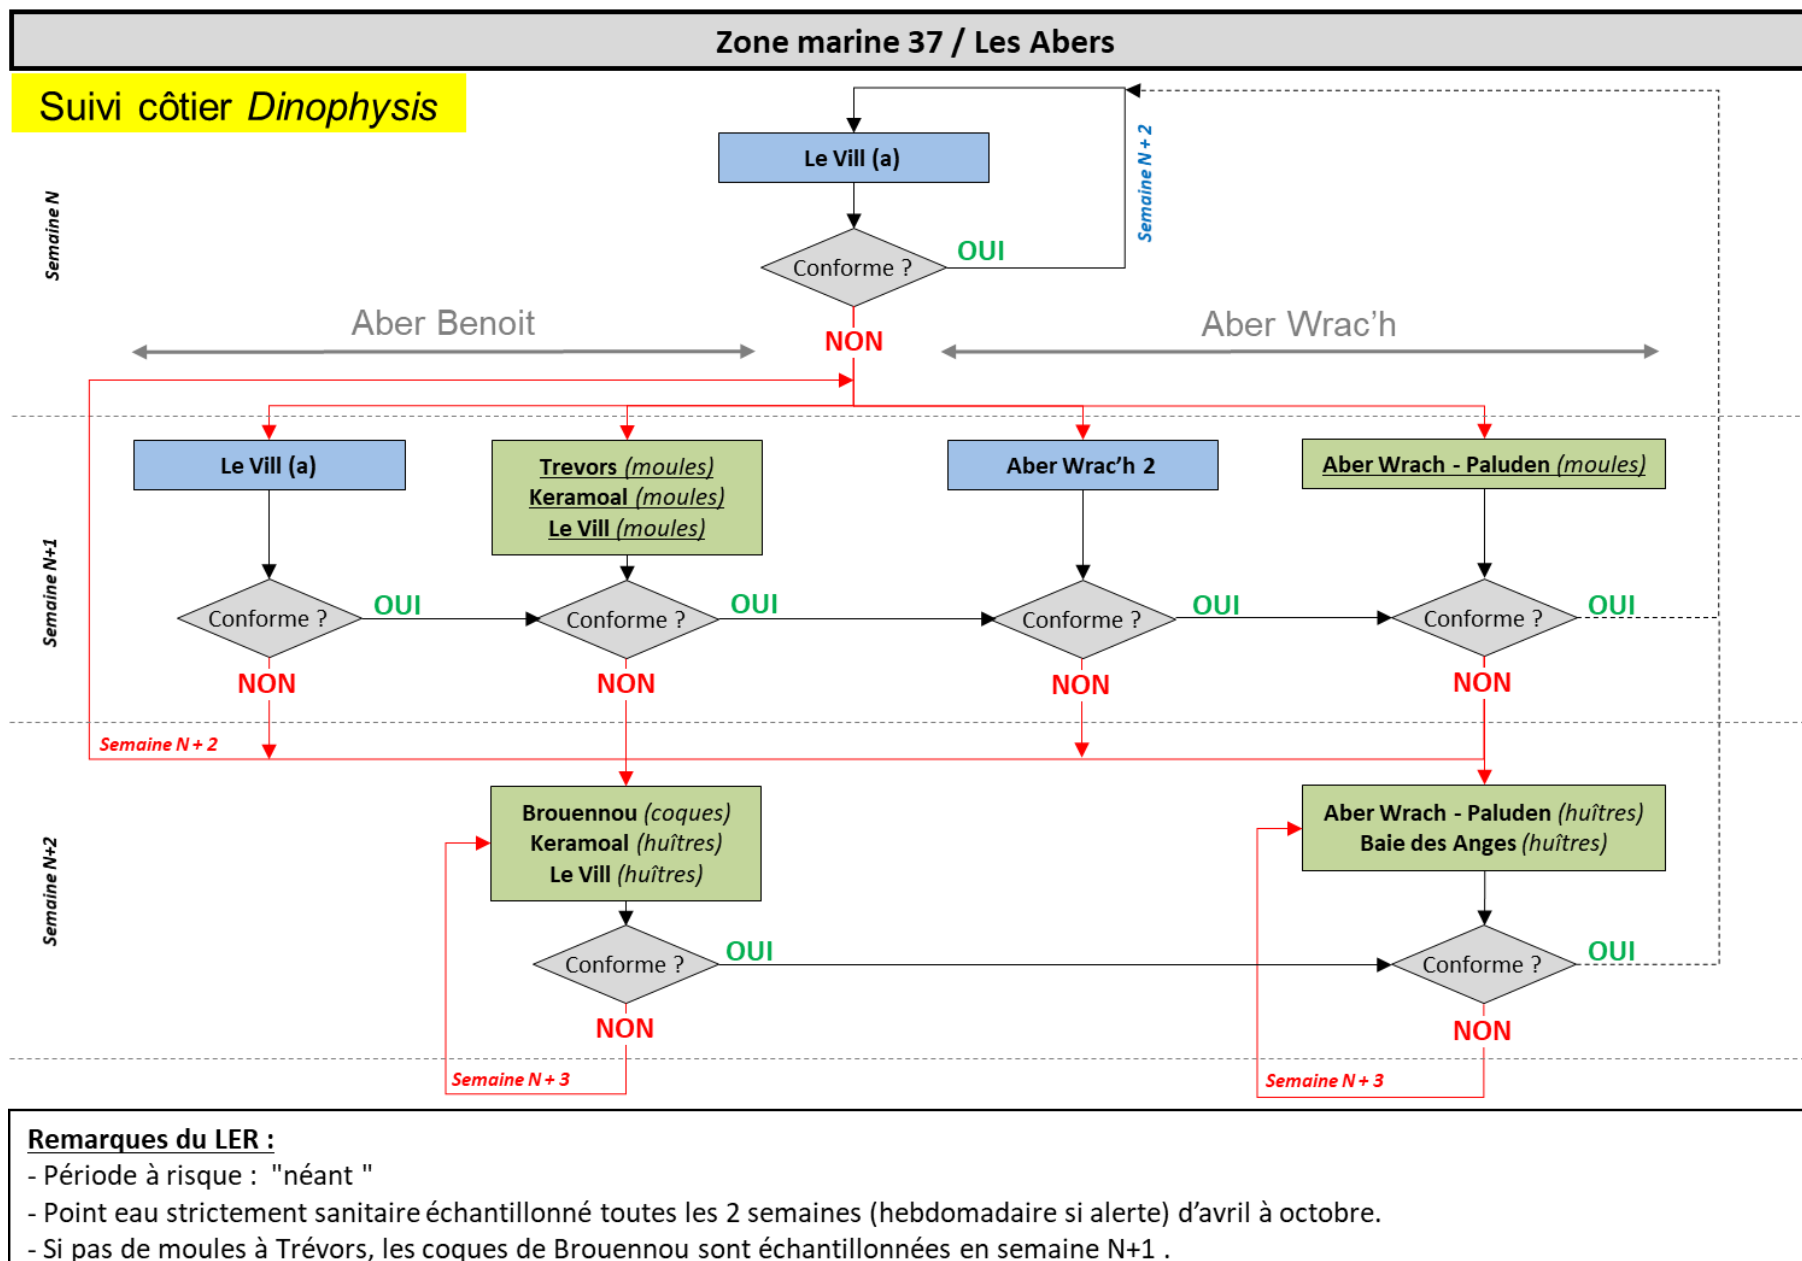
Zone marine 37 / Les Abers

Suivi côtier Dinophysis

Semaine N

Le Vill (a)

Conforme ?

OUI

Semaine N + 2

NON

Aber Benoit

Aber Wrac'h

Semaine N+1

Le Vill (a)

Trevors (moules)
Keramoal (moules)
Le Vill (moules)

Aber Wrac'h 2

Aber Wrach - Paluden (moules)

Conforme ?

OUI

Conforme ?

OUI

Conforme ?

OUI

Conforme ?

OUI

NON

NON

NON

NON

Semaine N + 2

Semaine N+2

Brouennou (coques)
Keramoal (huîtres)
Le Vill (huîtres)

Aber Wrach - Paluden (huîtres)
Baie des Anges (huîtres)

Conforme ?

OUI

Conforme ?

OUI

NON

NON

Semaine N + 3

Semaine N + 3

Remarques du LER :
- Période à risque : "néant "
- Point eau strictement sanitaire échantillonné toutes les 2 semaines (hebdomadaire si alerte) d'avril à octobre.
- Si pas de moules à Trévors, les coques de Brouennou sont échantillonnées en semaine N+1 .